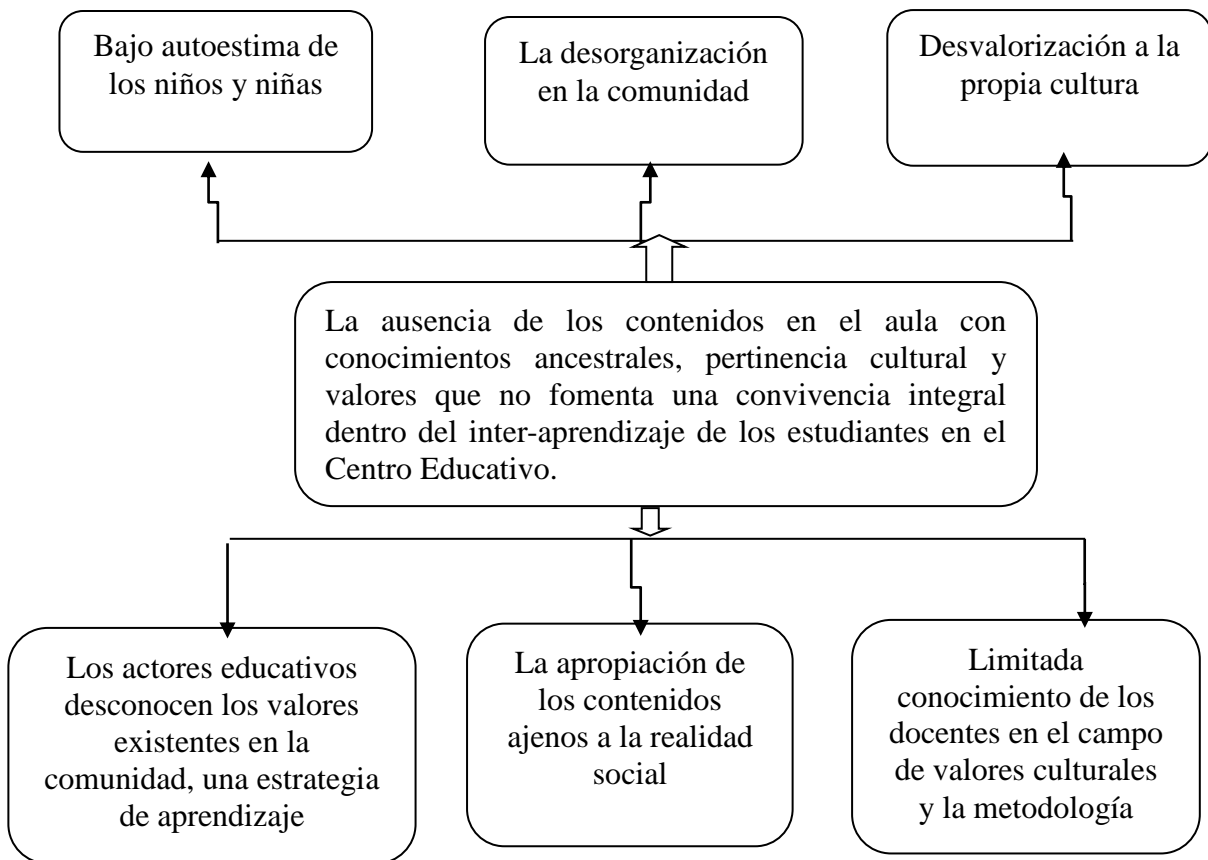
Bajo autoestima de los niños y niñas

La desorganización en la comunidad

Desvalorización a la propia cultura

La ausencia de los contenidos en el aula con conocimientos ancestrales, pertinencia cultural y valores que no fomenta una convivencia integral dentro del inter-aprendizaje de los estudiantes en el Centro Educativo.

Los actores educativos desconocen los valores existentes en la comunidad, una estrategia de aprendizaje

La apropiación de los contenidos ajenos a la realidad social

Limitada conocimiento de los docentes en el campo de valores culturales y la metodología